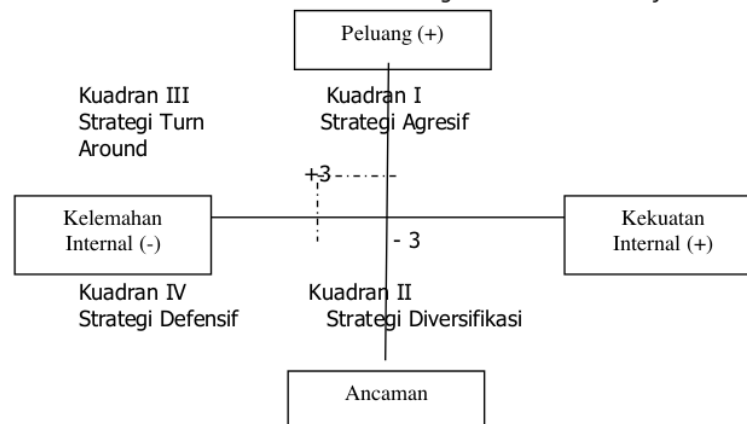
Peluang (+)

Kuadran III
Strategi Turn Around

Kuadran I
Strategi Agresif

+3

Kelemahan Internal (-)

- 3

Kekuatan Internal (+)

Kuadran IV
Strategi Defensif

Kuadran II
Strategi Diversifikasi

Ancaman